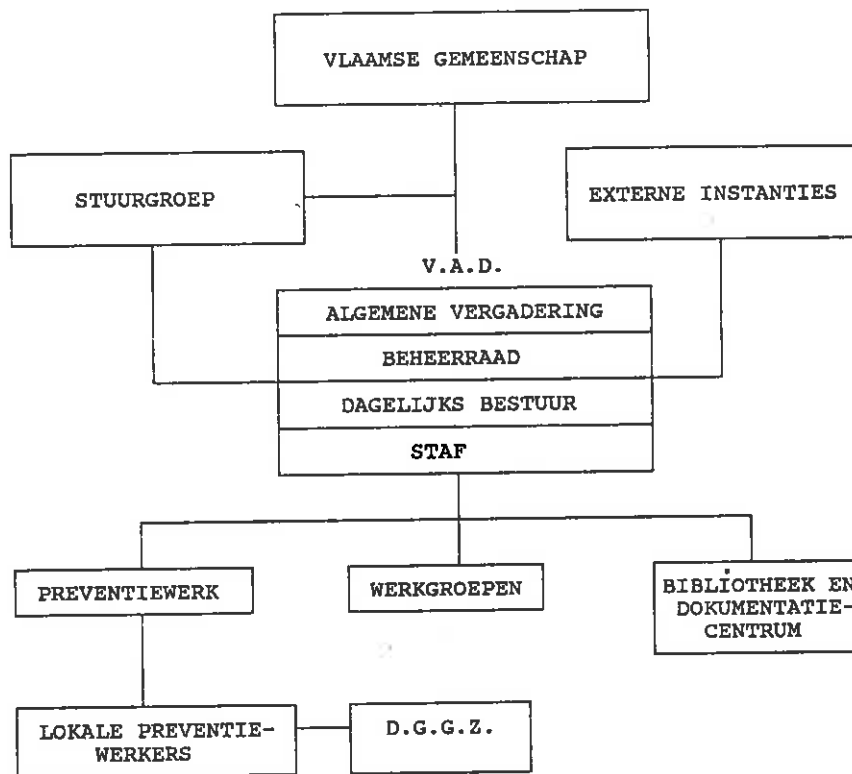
VLAAMSE GEMEENSCHAP

STUURGROEP

EXTERNE INSTANTIES

V.A.D.

ALGEMENE VERGADERING

BEHEERRAAD

DAGELIJKS BESTUUR

STAF

PREVENTIEWERK

WERKGROEPEN

BIBLIOTHEEK EN DOKUMENTATIECENTRUM

LOKALE PREVENTIEWERKERS

D.G.G.Z.